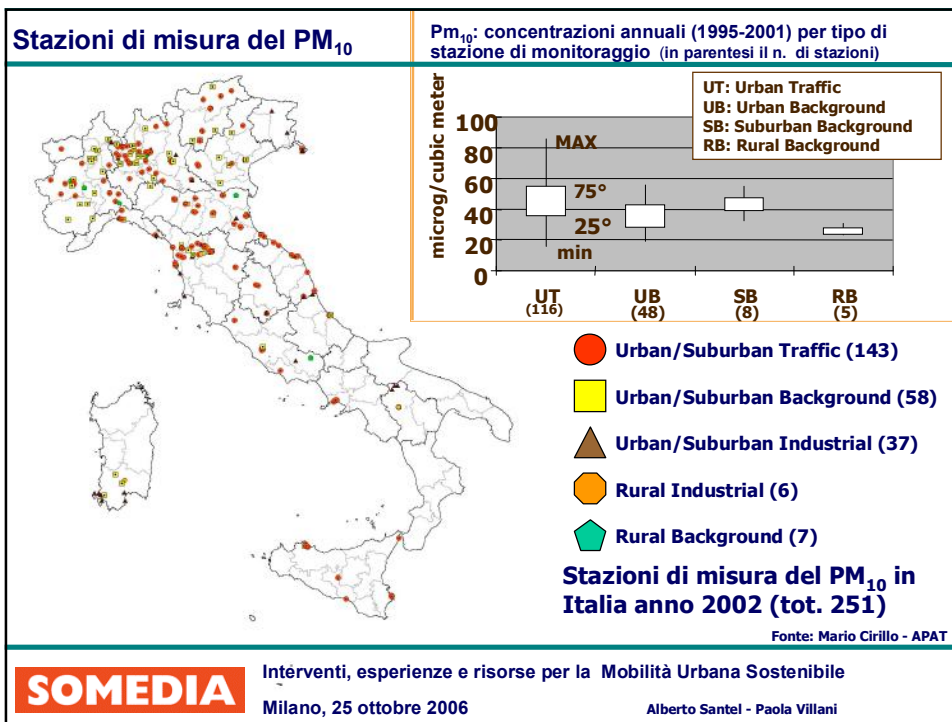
Stazioni di misura del PM$_{10}$

Pm$_{10}$: concentrazioni annuali (1995-2001) per tipo di stazione di monitoraggio (in parentesi il n. di stazioni)

UT: Urban Traffic
UB: Urban Background
SB: Suburban Background
RB: Rural Background

microg/cubic meter

100
80
60
40
20
0

MAX
75°
25°
min

UT (116)
UB (48)
SB (8)
RB (5)

Urban/Suburban Traffic (143)

Urban/Suburban Background (58)

Urban/Suburban Industrial (37)

Rural Industrial (6)

Rural Background (7)

Stazioni di misura del PM$_{10}$ in Italia anno 2002 (tot. 251)

Fonte: Mario Cirillo - APAT

SOMEDIA

Interventi, esperienze e risorse per la Mobilità Urbana Sostenibile

Milano, 25 ottobre 2006

Alberto Santel - Paola Villani